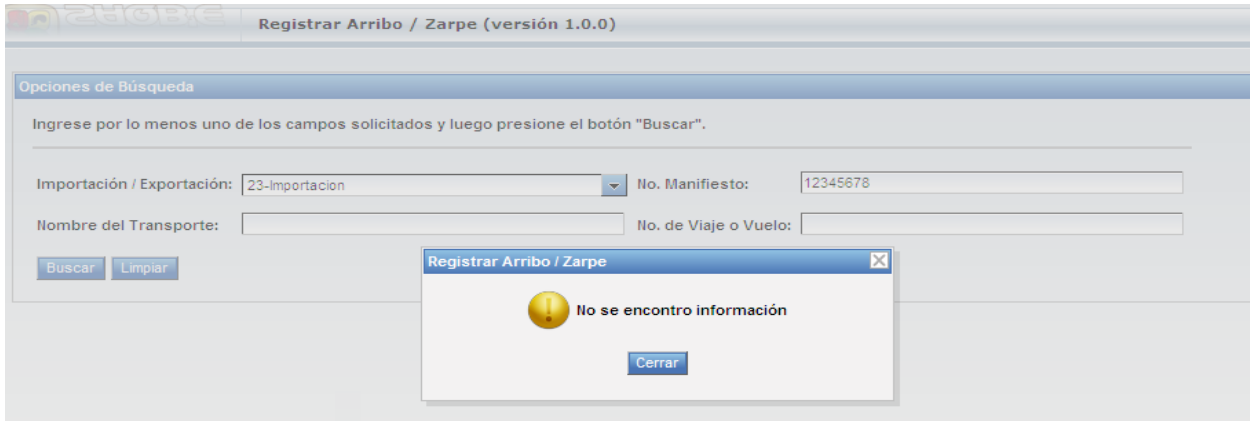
SHOBE

Registrar Arribo / Zarpe (versión 1.0.0)

Opciones de Búsqueda

Ingrese por lo menos uno de los campos solicitados y luego presione el botón "Buscar".

Importación / Exportación: 23-Importacion

No. Manifiesto: 12345678

Nombre del Transporte:

No. de Viaje o Vuelo:

Buscar Limpiar

Registrar Arribo / Zarpe

No se encontro información

Cerrar